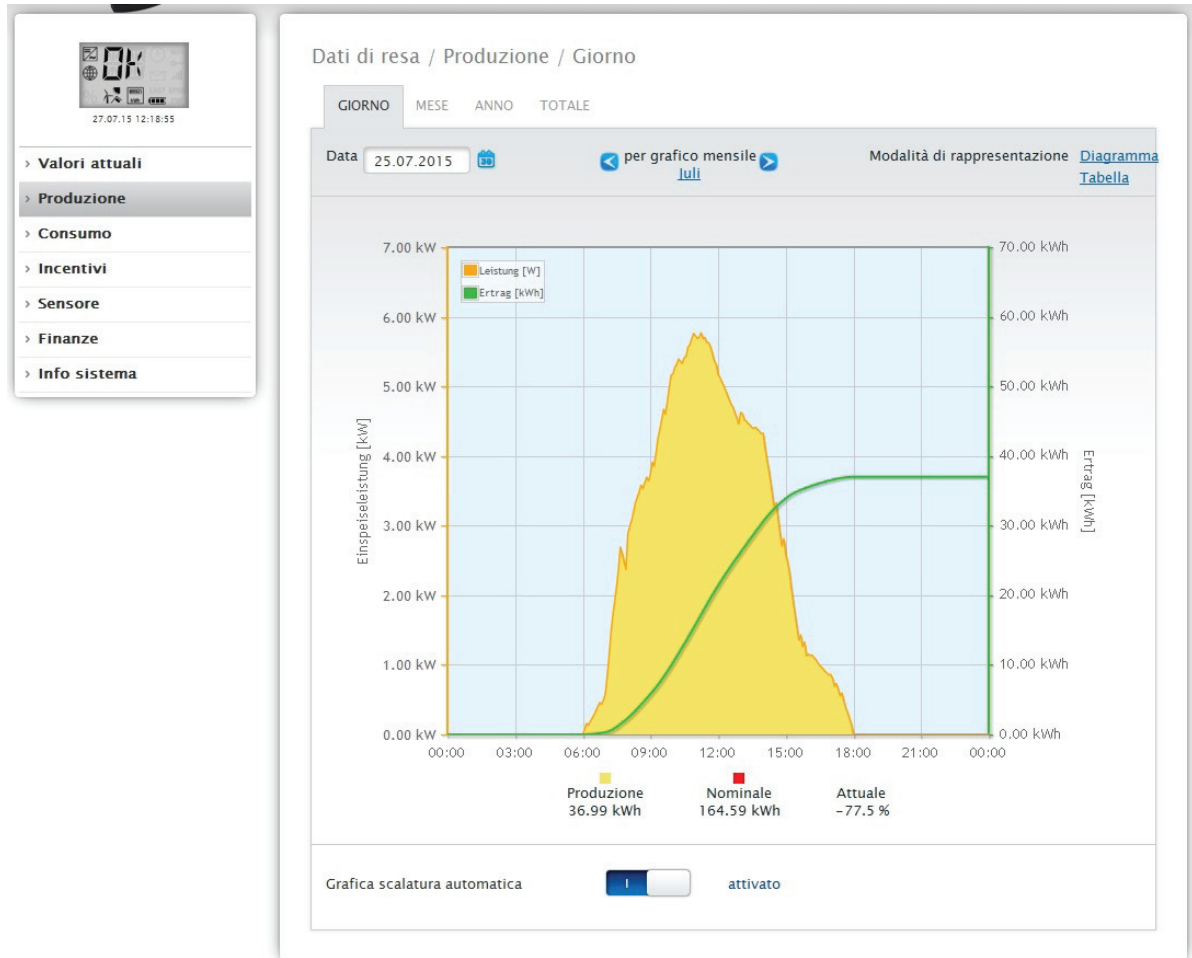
OK
27.07.15 12:18:55

› Valori attuali
› Produzione
› Consumo
› Incentivi
› Sensore
› Finanze
› Info sistema

Dati di resa / Produzione / Giorno

GIORNO MESE ANNO TOTALE

Data 25.07.2015

per grafico mensile
Juli

Modalità di rappresentazione Diagramma
Tabella

Leistung [W]
Ertrag [kWh]

7.00 kW
6.00 kW
5.00 kW
4.00 kW
3.00 kW
2.00 kW
1.00 kW
0.00 kW

Einspeiseleistung [kW]

70.00 kWh
60.00 kWh
50.00 kWh
40.00 kWh
30.00 kWh
20.00 kWh
10.00 kWh
0.00 kWh

Ertrag [kWh]

00:00 03:00 06:00 09:00 12:00 15:00 18:00 21:00 00:00

Produzione
36.99 kWh

Nominale
164.59 kWh

Attuale
-77.5 %

Grafica scalatura automatica

I

attivato